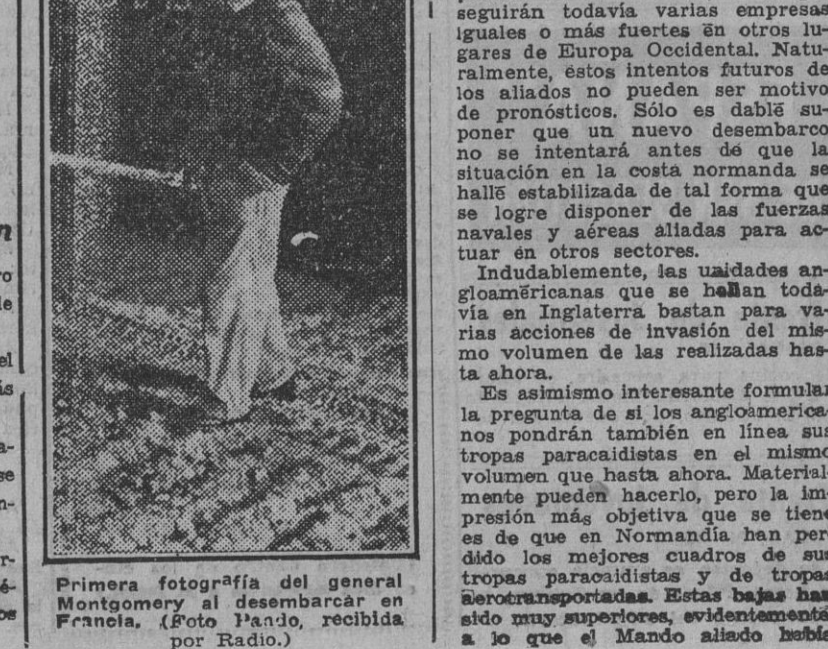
n

ro
de

el
ás

a-
se
n-

r-
é-
os

Primera fotografía del general Montgomery al desembarcar en Francia. (Foto Pando, recibida por Radio.)

seguirán todavía varias empresas iguales o más fuertes en otros lugares de Europa Occidental. Naturalmente, estos intentos futuros de los aliados no pueden ser motivo de pronósticos. Sólo es dablē suponer que un nuevo desembarco no se intentará antes de que la situación en la costa normanda se hallē estabilizada de tal forma que se logre disponer de las fuerzas navales y aéreas aliadas para actuar en otros sectores.

Indudablemente, las unidades angloamēricanas que se hallan todavía en Inglaterra bastan para varias acciones de invasión del mismo volumen de las realizadas hasta ahora.

Es asimismo interesante formular la pregunta de si los angloamericanos pondrán también en línea sus tropas paracaidistas en el mismo volumen que hasta ahora. Materialmente pueden hacerlo, pero la impresión más objetiva que se tiene es de que en Normandía han perdido los mejores cuadros de sus tropas paracaidistas y de tropas aerotransportadas. Estas bajas han sido muy superiores, evidentemente, a lo que el Mando aliado había